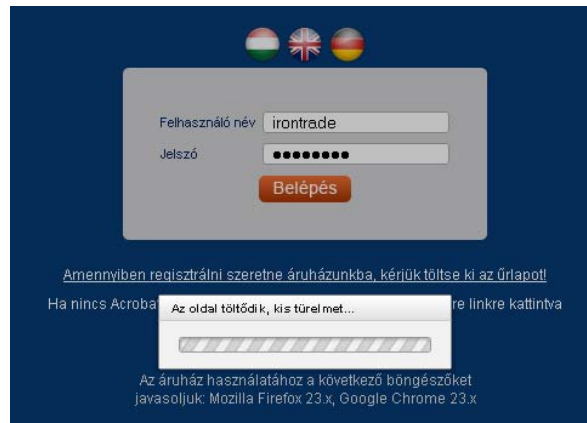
Felhasználó név irontrade

Jelszó ••••••••

Belépés

Amennyiben regisztrálni szeretne áruházunkba, kérjük töltse ki az űrlapot!

Ha nincs Acroba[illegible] re linkre kattintva

Az oldal töltődik, kis türelmet...

Az áruház használatához a következő böngészőket javasoljuk: Mozilla Firefox 23.x, Google Chrome 23.x